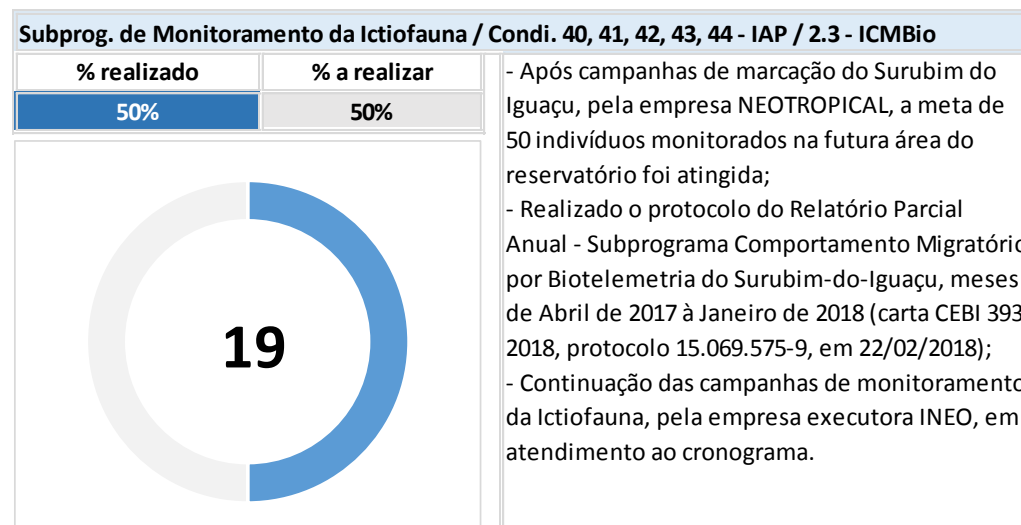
Subprog. de Monitoramento da Ictiofauna / Condi. 40, 41, 42, 43, 44 - IAP / 2.3 - ICMBio

| % realizado | % a realizar |
|---|---|
| 50% | 50% |

19

- Após campanhas de marcação do Surubim do Iguaçu, pela empresa NEOTROPICAL, a meta de 50 indivíduos monitorados na futura área do reservatório foi atingida;
- Realizado o protocolo do Relatório Parcial Anual - Subprograma Comportamento Migratóri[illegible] por Biotelemetria do Surubim-do-Iguaçu, meses de Abril de 2017 à Janeiro de 2018 (carta CEBI 393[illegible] 2018, protocolo 15.069.575-9, em 22/02/2018);
- Continuação das campanhas de monitorament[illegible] da Ictiofauna, pela empresa executora INEO, em atendimento ao cronograma.